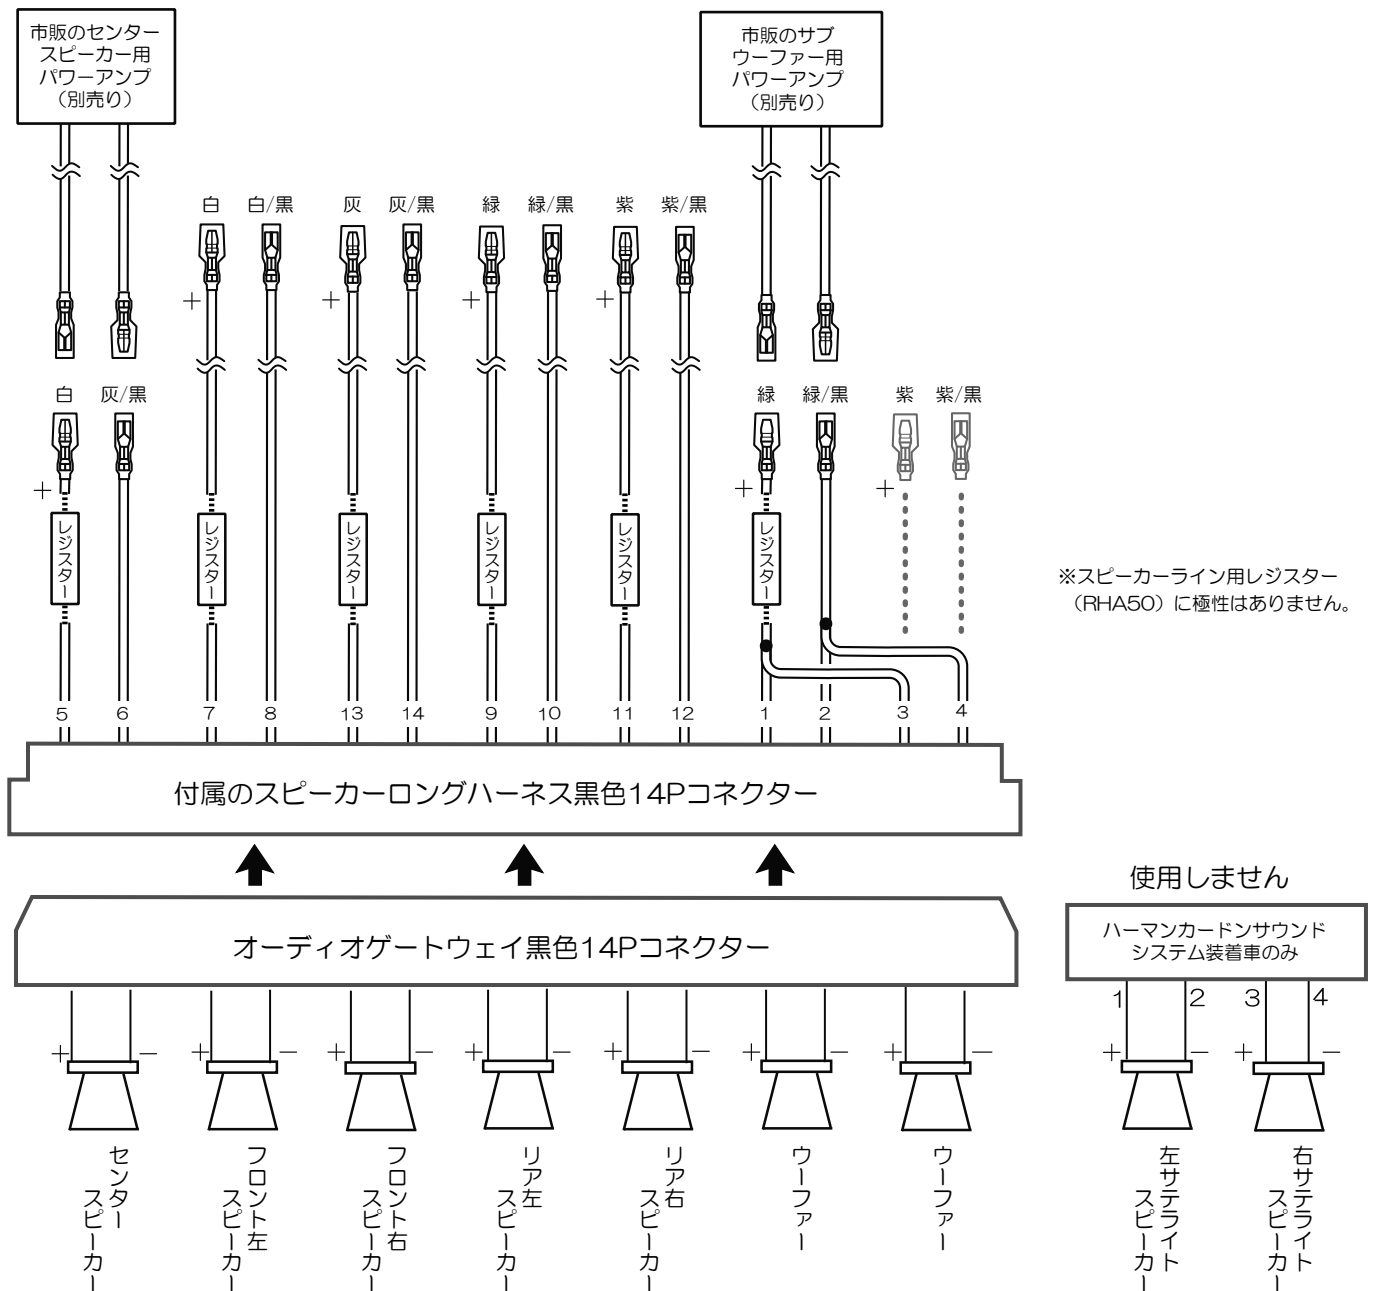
市販のセンタースピーカー用パワーアンプ（別売り）

市販のサブウーファー用パワーアンプ（別売り）

白　白/黒　灰　灰/黒　緑　緑/黒　紫　紫/黒

+　+　+　+

白　灰/黒　緑　緑/黒　紫　紫/黒

+　+　+

レジスター　レジスター　レジスター　レジスター　レジスター　レジスター

※スピーカーライン用レジスター（RHA50）に極性はありません。

5　6　7　8　13　14　9　10　11　12　1　2　3　4

付属のスピーカーロングハーネス黒色14Pコネクター

使用しません

オーディオゲートウェイ黒色14Pコネクター

ハーマンカードンサウンドシステム装着車のみ

1　2　3　4

+ −　+ −　+ −　+ −　+ −　+ −　+ −　+ −　+ −

センタースピーカー　フロント左スピーカー　フロント右スピーカー　リア左スピーカー　リア右スピーカー　ウーファー　ウーファー　左サテライトスピーカー　右サテライトスピーカー